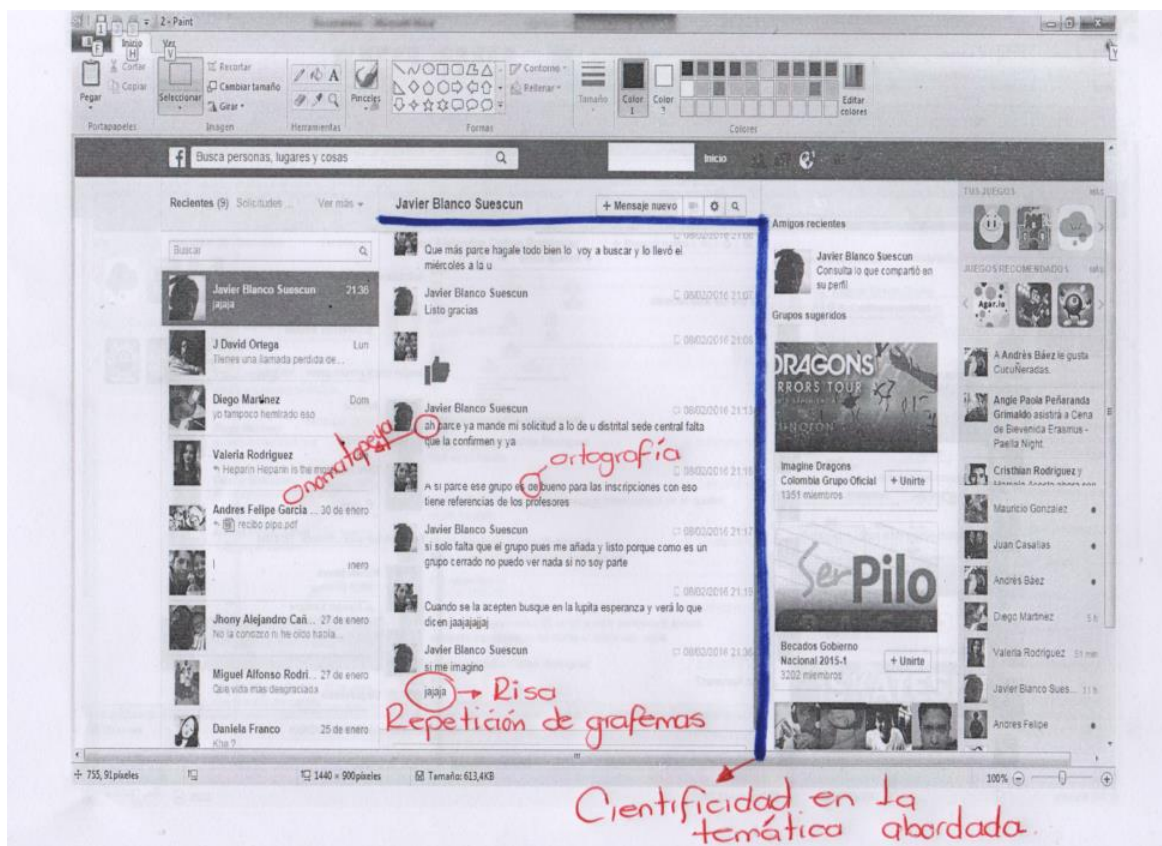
2 - Paint

Inicio Ver

Pegar
Cortar
Copiar
Portapapeles
Seleccionar
Recortar
Cambiar tamaño
Girar
Imagen
Herramientas
Pinceles
Contorno
Rellenar
Formas
Tamaño
Color 1
Color 2
Colores
Editar colores

Busca personas, lugares y cosas
Inicio

Recientes (9) Solicitudes Ver más
Buscar

Javier Blanco Suescun 21:36
jajaja

J David Ortega Lun
Tienes una llamada perdida de...

Diego Martinez Dom
yo tampoco hemirado eso

Valeria Rodriguez
Heparin Heparin is the m...

Andres Felipe Garcia 30 de enero
recibo pipo.pdf

enero

Jhony Alejandro Cañ... 27 de enero
No la conozco ni he oído habla...

Miguel Alfonso Rodri... 27 de enero
Que vida mas desgraciada

Daniela Franco 25 de enero
Kha ?

Javier Blanco Suescun
+ Mensaje nuevo

08/02/2016 21:06
Que más parce hagale todo bien lo voy a buscar y lo llevó el miércoles a la u

Javier Blanco Suescun 08/02/2016 21:07
Listo gracias

08/02/2016 21:08

Javier Blanco Suescun 08/02/2016 21:13
ah parce ya mande mi solicitud a lo de u distrital sede central falta que la confirmen y ya

08/02/2016 21:16
A si parce ese grupo es debueno para las inscripciones con eso tiene referencias de los profesores

Javier Blanco Suescun 08/02/2016 21:17
si solo falta que el grupo pues me añada y listo porque como es un grupo cerrado no puedo ver nada si no soy parte

08/02/2016 21:19
Cuando se la acepten busque en la lupita esperanza y verá lo que dicen jaajajajaj

Javier Blanco Suescun 08/02/2016 21:36
si me imagino
jajaja

Onomatopeya
ortografía
Risa
Repetición de grafemas

Amigos recientes
Javier Blanco Suescun
Consulta lo que compartió en su perfil
Grupos sugeridos
DRAGONS
Imagine Dragons Colombia Grupo Oficial
1351 miembros
+ Unirte
Ser Pilo
Becados Gobierno Nacional 2015-1
3202 miembros
+ Unirte

TUS JUEGOS
JUEGOS RECOMENDADOS
Agar.io
A Andrés Báez le gusta CucuÑeradas.
Angie Paola Peñaranda Grimaldo asistirá a Cena de Bienvenida Erasmus - Paella Night.
Cristhian Rodriguez y
Mauricio Gonzalez
Juan Casallas
Andrés Báez
Diego Martinez 5 h
Valeria Rodriguez 51 min
Javier Blanco Sues... 11 h
Andres Felipe

755, 91píxeles
1440 × 900píxeles
Tamaño: 613,4KB
100%

Cientificidad en la temática abordada.